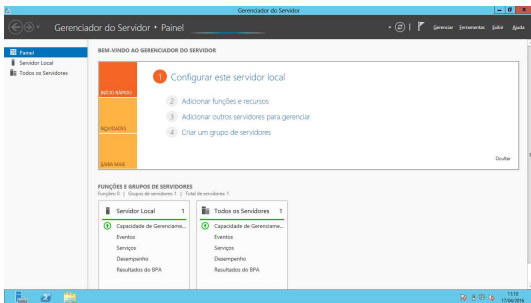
Gerenciador do Servidor

Gerenciador do Servidor • Painel

Gerenciar Ferramentas Exibir Ajuda

Painel
Servidor Local
Todos os Servidores

BEM-VINDO AO GERENCIADOR DO SERVIDOR

INÍCIO RÁPIDO

NOVIDADES

SAIBA MAIS

1 Configurar este servidor local

2 Adicionar funções e recursos

3 Adicionar outros servidores para gerenciar

4 Criar um grupo de servidores

Ocultar

FUNÇÕES E GRUPOS DE SERVIDORES
Funções: 0 | Grupos de servidores: 1 | Total de servidores: 1

| Servidor Local 1 | Todos os Servidores 1 |
|---|---|
| Capacidade de Gerenciame... | Capacidade de Gerenciame... |
| Eventos | Eventos |
| Serviços | Serviços |
| Desempenho | Desempenho |
| Resultados do BPA | Resultados do BPA |

11:15
17/04/2016